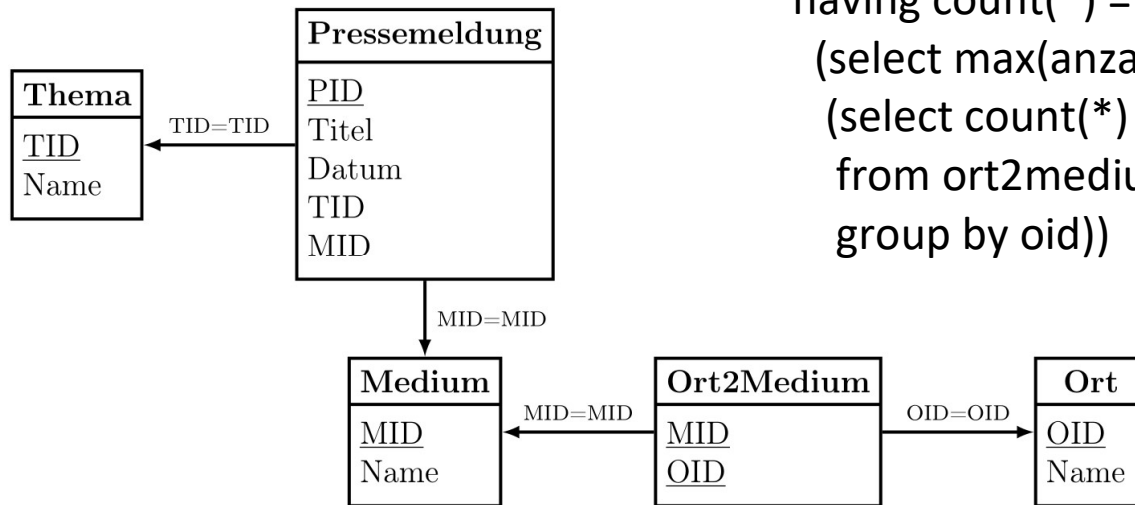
having count(*) =
(select max(anza
(select count(*)
from ort2mediu
group by oid))

Pressemeldung
PID
Titel
Datum
TID
MID

Thema
TID
Name

TID=TID

MID=MID

Medium
MID
Name

MID=MID

Ort2Medium
MID
OID

OID=OID

Ort
OID
Name